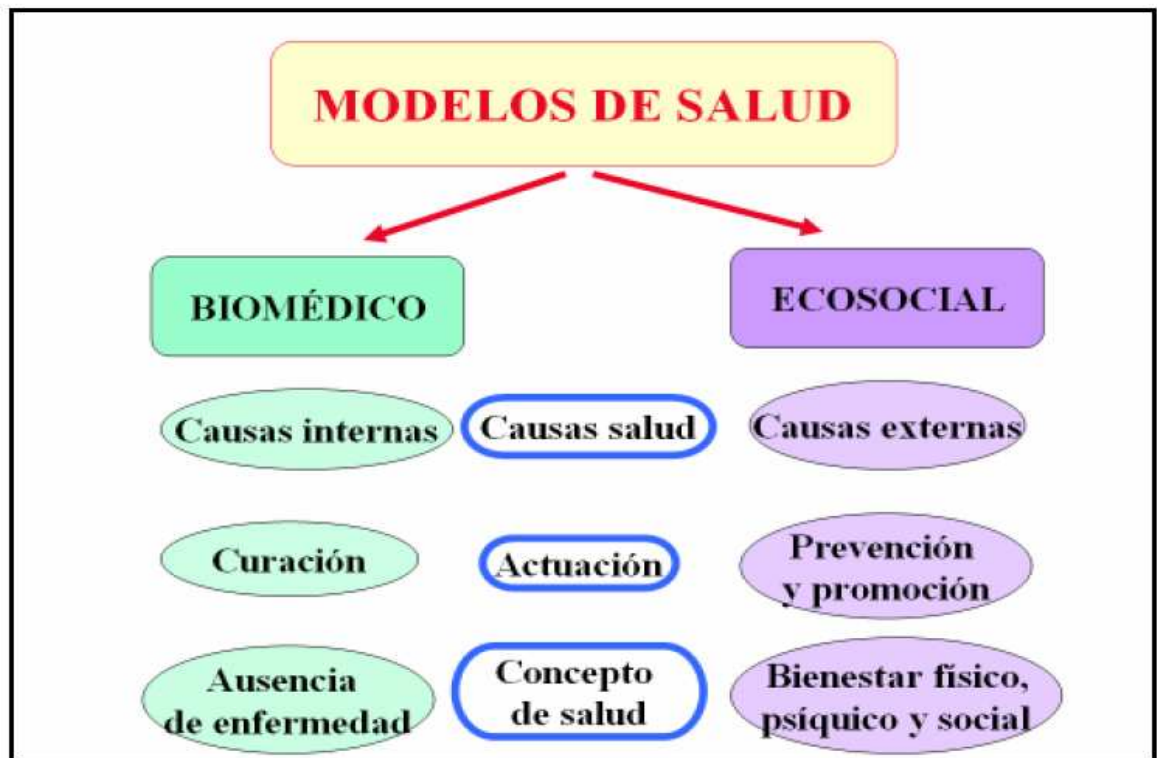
MODELOS DE SALUD

BIOMÉDICO

ECOSOCIAL

Causas internas

Causas salud

Causas externas

Curación

Actuación

Prevención y promoción

Ausencia de enfermedad

Concepto de salud

Bienestar físico, psíquico y social